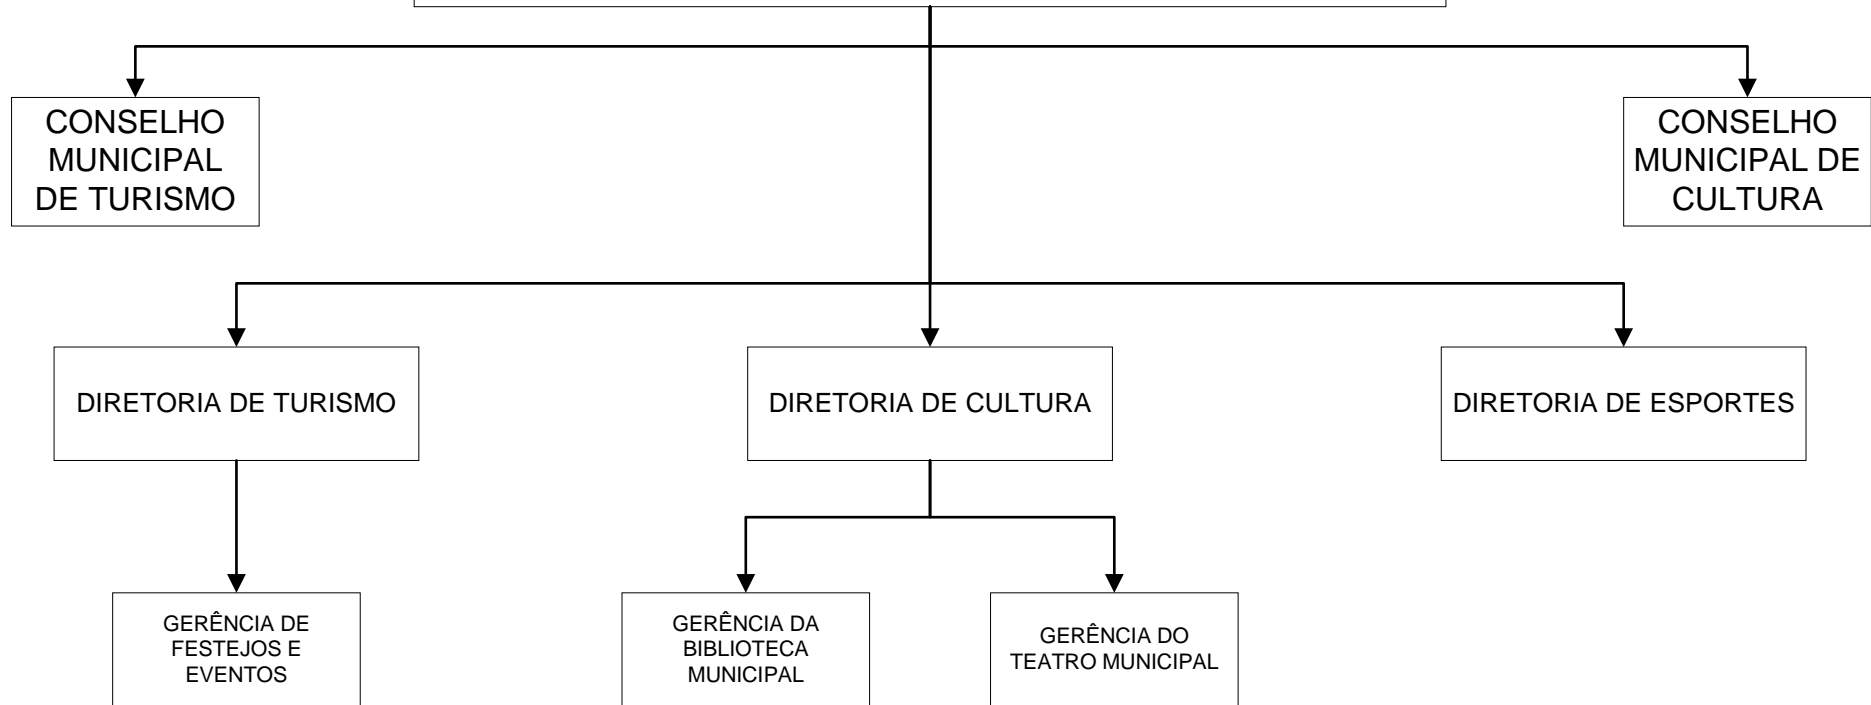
CONSELHO MUNICIPAL DE TURISMO

CONSELHO MUNICIPAL DE CULTURA

DIRETORIA DE TURISMO

DIRETORIA DE CULTURA

DIRETORIA DE ESPORTES

GERÊNCIA DE FESTEJOS E EVENTOS

GERÊNCIA DA BIBLIOTECA MUNICIPAL

GERÊNCIA DO TEATRO MUNICIPAL